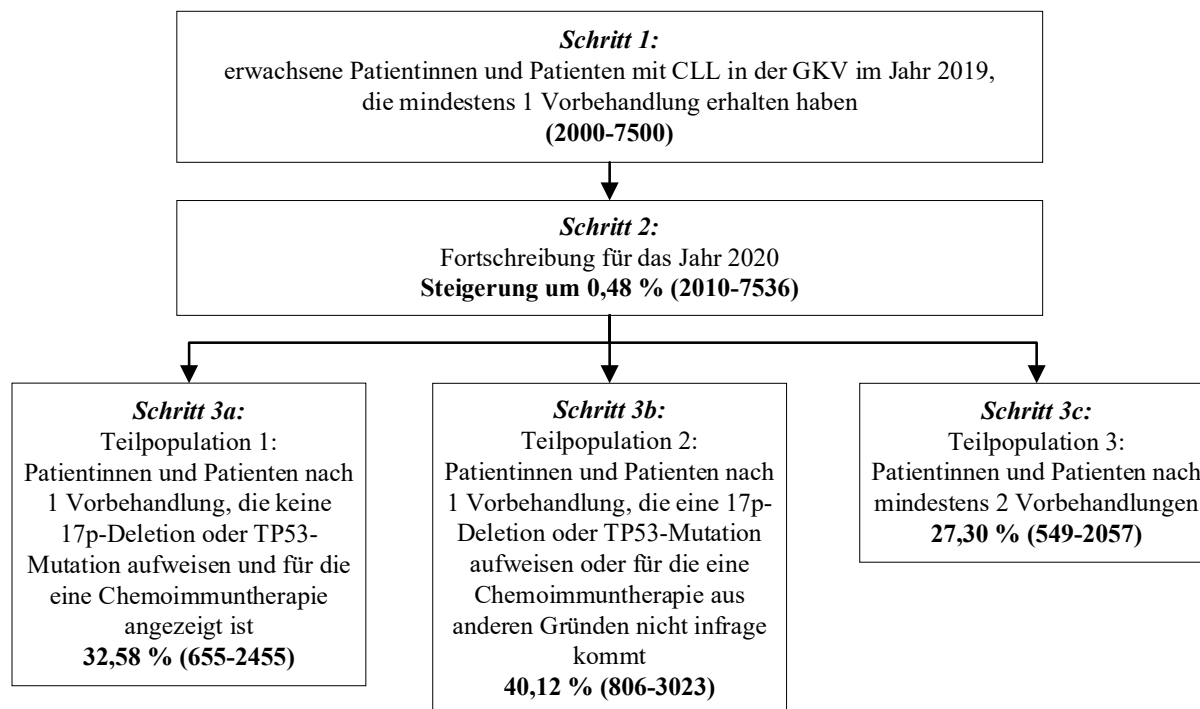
Schritt 1:
erwachsene Patientinnen und Patienten mit CLL in der GKV im Jahr 2019, die mindestens 1 Vorbehandlung erhalten haben
(2000-7500)

Schritt 2:
Fortschreibung für das Jahr 2020
Steigerung um 0,48 % (2010-7536)

Schritt 3a:
Teilpopulation 1:
Patientinnen und Patienten nach 1 Vorbehandlung, die keine 17p-Deletion oder TP53-Mutation aufweisen und für die eine Chemoimmuntherapie angezeigt ist
32,58 % (655-2455)

Schritt 3b:
Teilpopulation 2:
Patientinnen und Patienten nach 1 Vorbehandlung, die eine 17p-Deletion oder TP53-Mutation aufweisen oder für die eine Chemoimmuntherapie aus anderen Gründen nicht infrage kommt
40,12 % (806-3023)

Schritt 3c:
Teilpopulation 3:
Patientinnen und Patienten nach mindestens 2 Vorbehandlungen
27,30 % (549-2057)